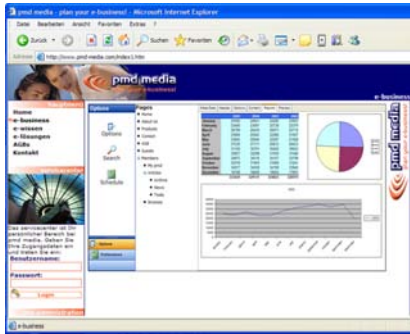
pmd media - plan your e-business! - Microsoft Internet Explorer

Datei Bearbeiten Ansicht Favoriten Extras ?

Zurück Suchen Favoriten

Adresse http://www.pmd-media.com/index1.htm

pmd media

e-business

Home
e-business
e-wissen
e-lösungen
AGBs
Kontakt

servicecenter

Das servicecenter ist Ihr persönlicher Bereich bei pmd media. Geben Sie Ihre Zugangsdaten ein und treten Sie ein:

Benutzername:

Passwort:

Login

Options

Options

Search

Schedule

Pages

Home
About us
Products
Contact
Visit
Guests
Members
My prod
Articles
Archive
News
Tools
Reviews

e-business